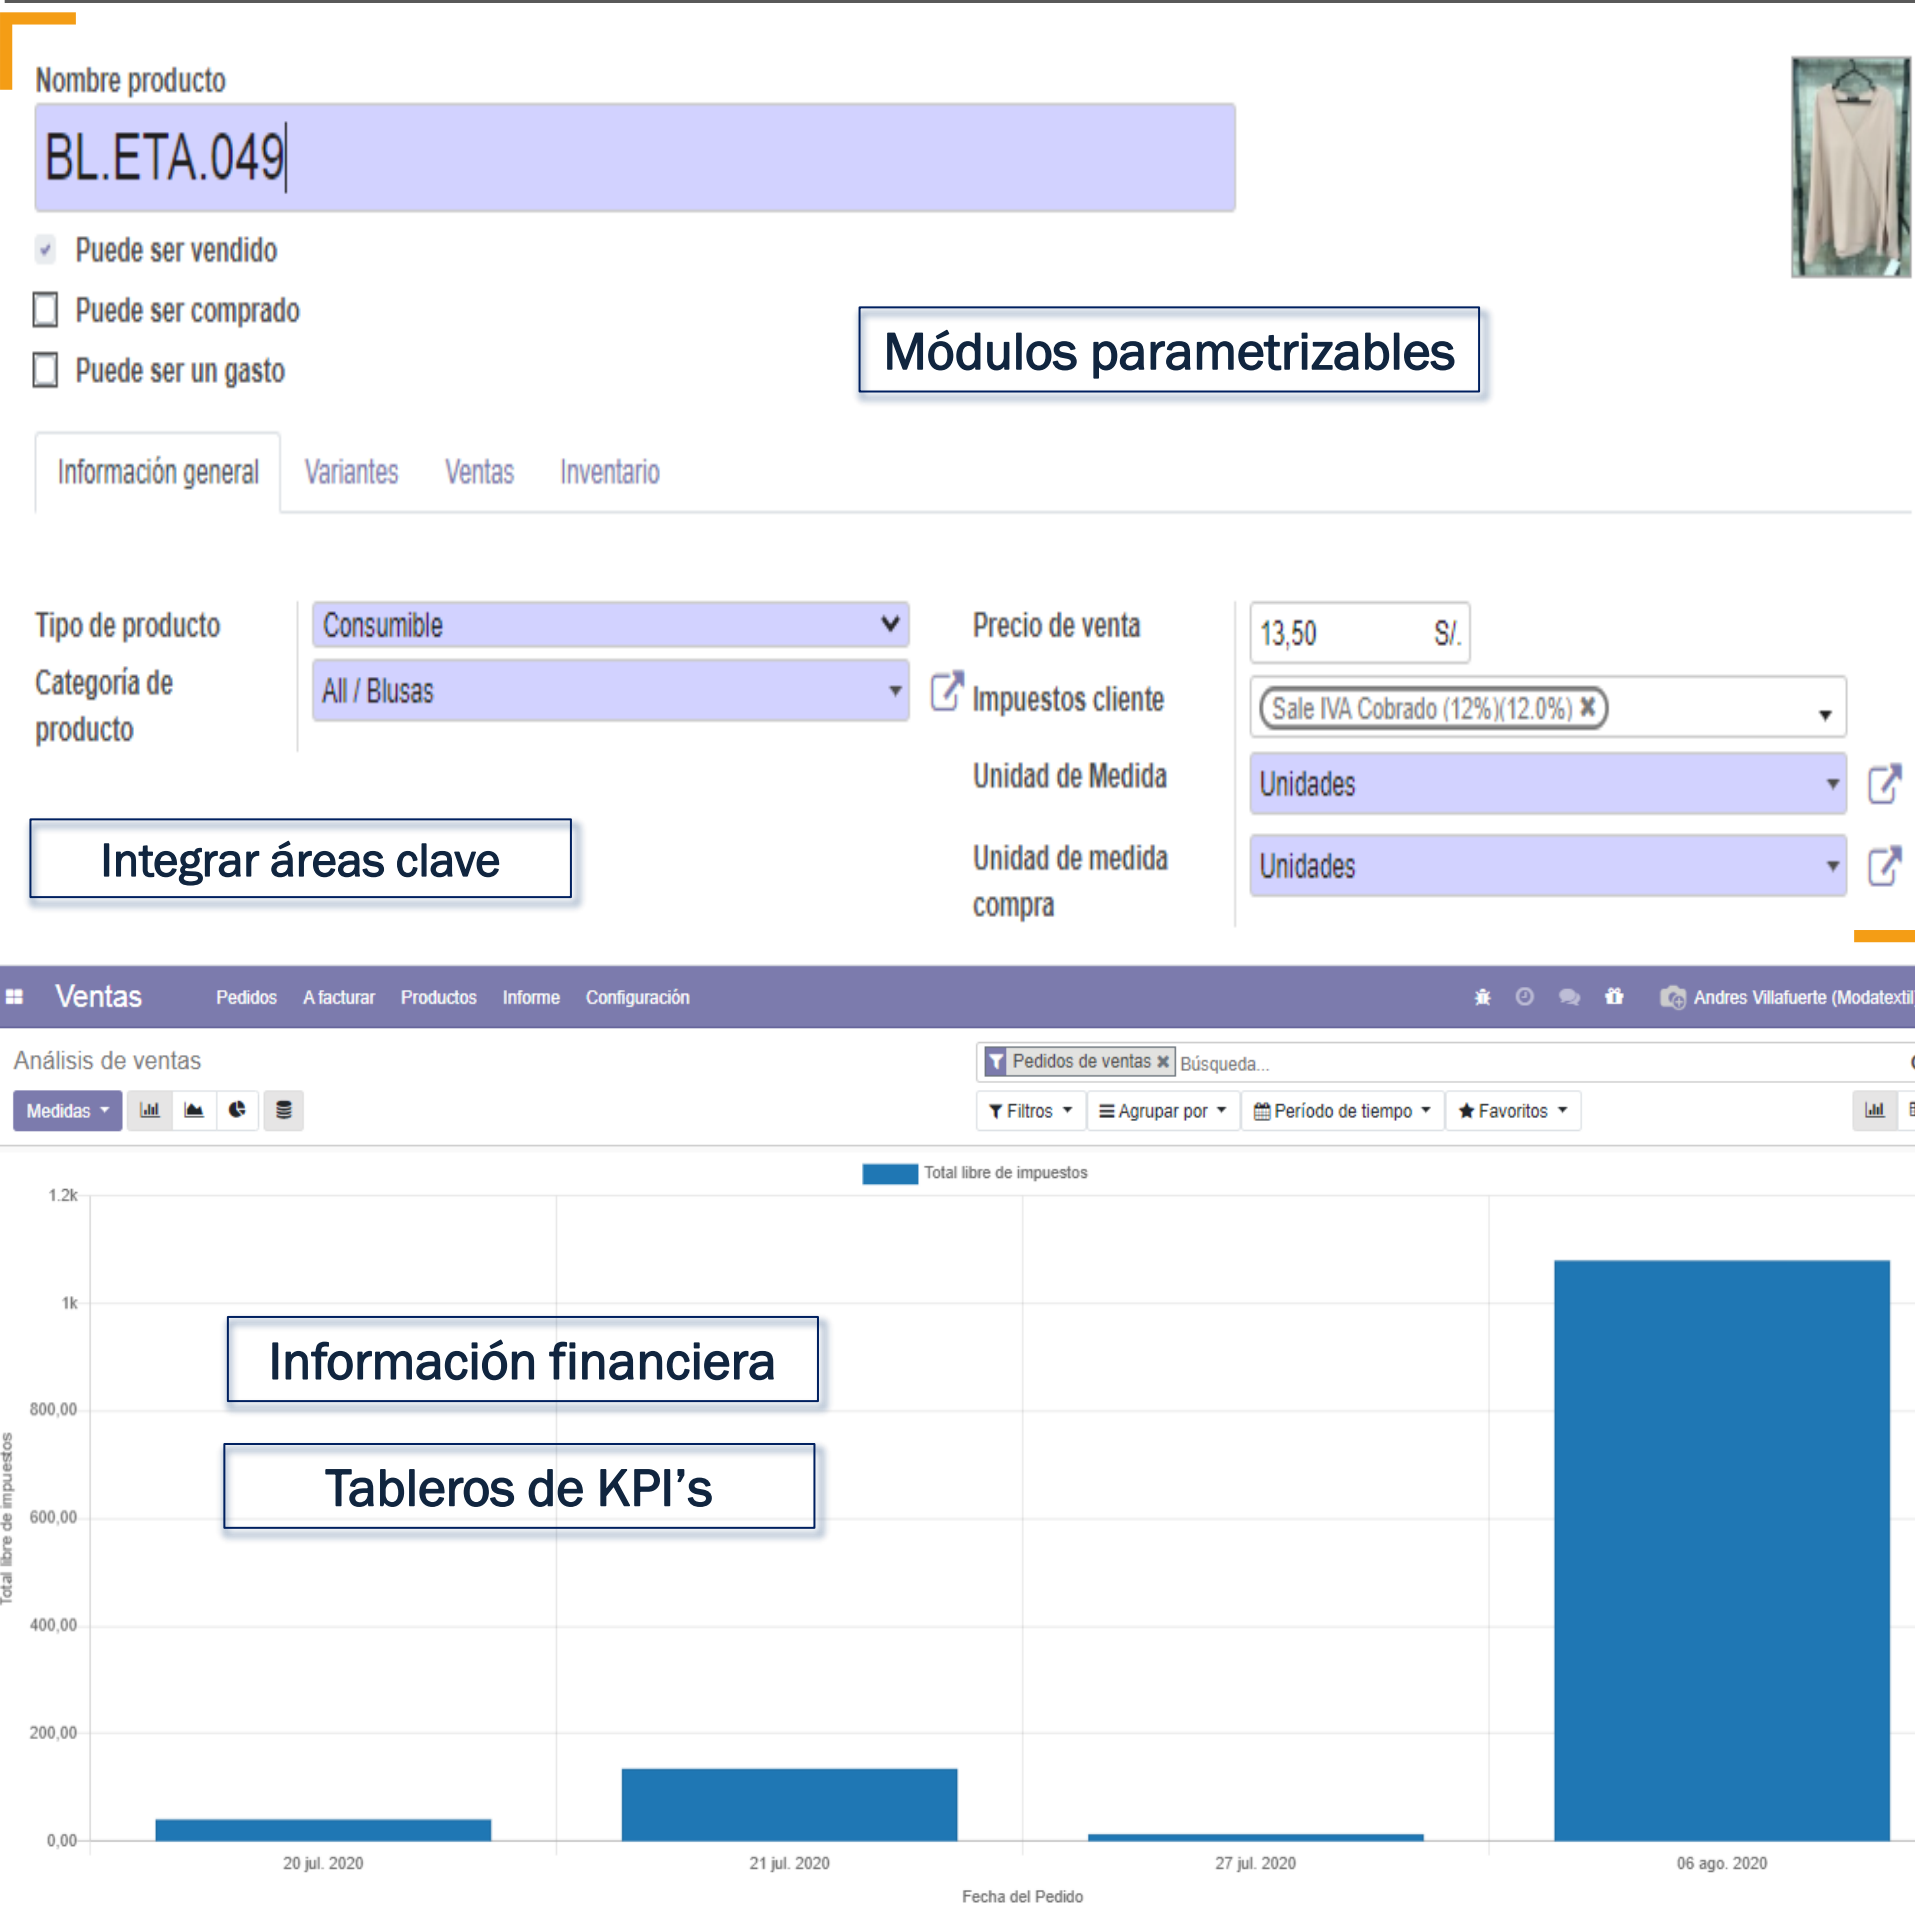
Nombre producto

BL.ETA.049

Puede ser vendido

Puede ser comprado

Puede ser un gasto

Módulos parametrizables

Información general Variantes Ventas Inventario

Tipo de producto Consumible

Categoría de producto All / Blusas

Precio de venta 13,50 S/.

Impuestos cliente Sale IVA Cobrado (12%)(12.0%)

Unidad de Medida Unidades

Unidad de medida compra Unidades

Integrar áreas clave

Ventas Pedidos A facturar Productos Informe Configuración Andres Villafuerte (Modatextil

Análisis de ventas

Pedidos de ventas Búsqueda...

Medidas

Filtros Agrupar por Período de tiempo Favoritos

Total libre de impuestos

1.2k
1k
800,00
600,00
400,00
200,00
0,00

Total libre de impuestos

Información financiera

Tableros de KPI's

20 jul. 2020 21 jul. 2020 27 jul. 2020 06 ago. 2020

Fecha del Pedido